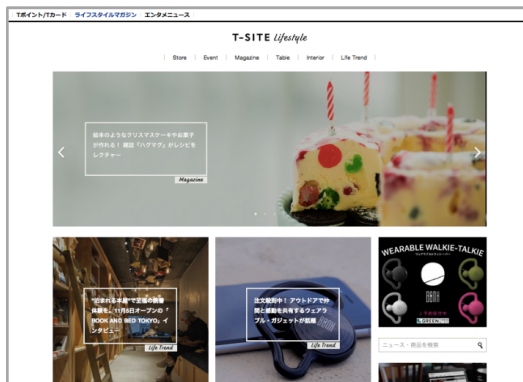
Tポイント/Tカード　ライフスタイルマガジン　エンタメニュース

T-SITE lifestyle

Store | Event | Magazine | Table | Interior | Life Trend

絵本のようなクリスマスケーキやお菓子が作れる！　雑誌「ハグマグ」がレシピをレクチャー

Magazine

"泊まれる本屋"で至福の読書体験を。11月5日オープンの「BOOK AND BED TOKYO」インタビュー

Life Trend

注文殺到中！　アウトドアで仲間と感動を共有するウェアラブル・ガジェットが話題

Life Trend

WEARABLE WALKIE-TALKIE

ニュース・商品を検索